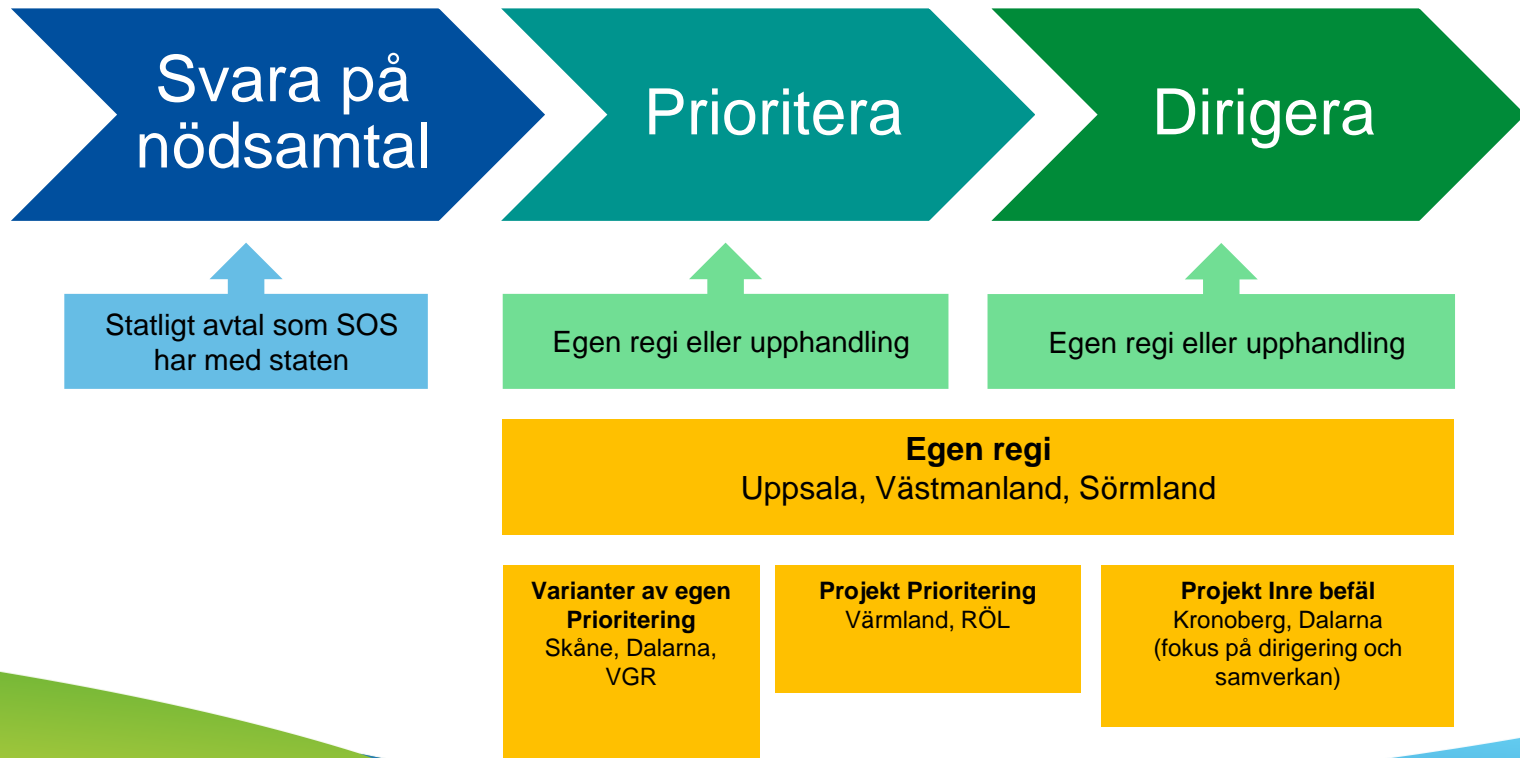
Svara på nödsamtal

Prioritera

Dirigera

Statligt avtal som SOS har med staten

Egen regi eller upphandling

Egen regi eller upphandling

**Egen regi**
Uppsala, Västmanland, Sörmland

**Varianter av egen Prioritering**
Skåne, Dalarna, VGR

**Projekt Prioritering**
Värmland, RÖL

**Projekt Inre befäl**
Kronoberg, Dalarna (fokus på dirigering och samverkan)